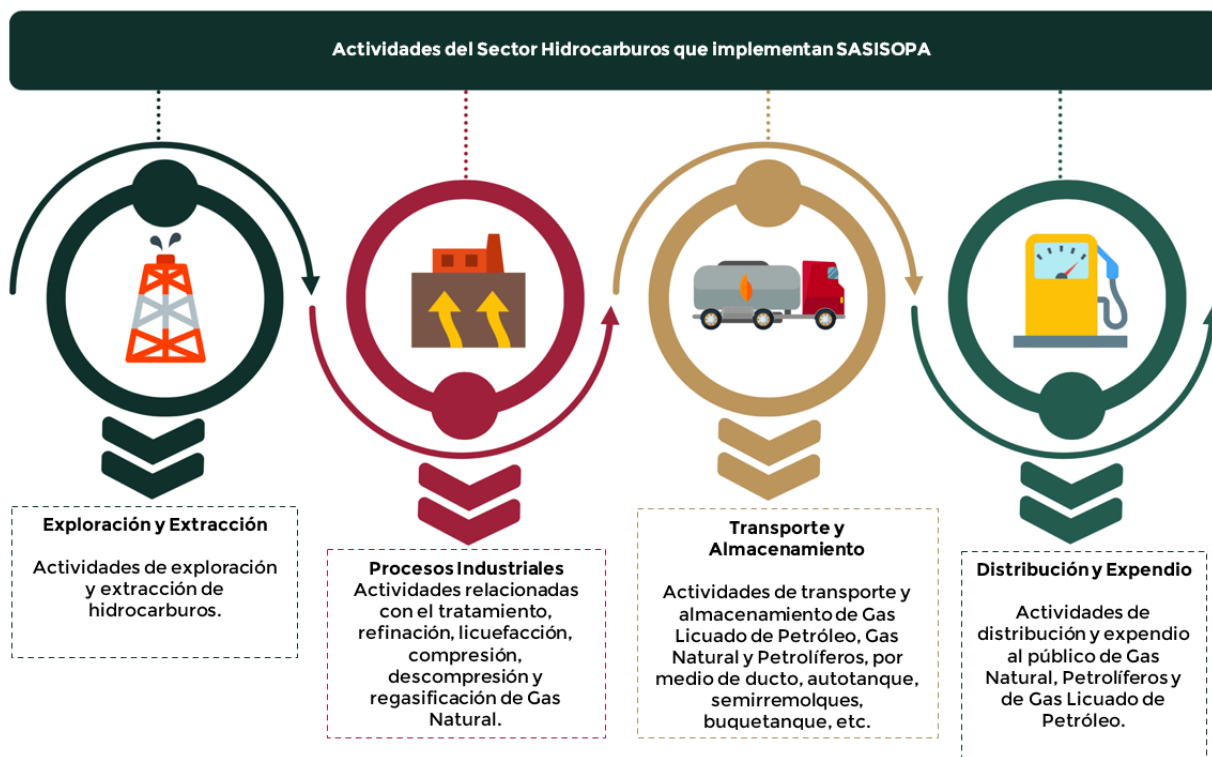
Actividades del Sector Hidrocarburos que implementan SASISOPA

Exploración y Extracción

Actividades de exploración y extracción de hidrocarburos.

Procesos Industriales
Actividades relacionadas con el tratamiento, refinación, licuefacción, compresión, descompresión y regasificación de Gas Natural.

Transporte y Almacenamiento

Actividades de transporte y almacenamiento de Gas Licuado de Petróleo, Gas Natural y Petrolíferos, por medio de ducto, autotanque, semirremolques, buquetanque, etc.

Distribución y Expendio

Actividades de distribución y expendio al público de Gas Natural, Petrolíferos y de Gas Licuado de Petróleo.